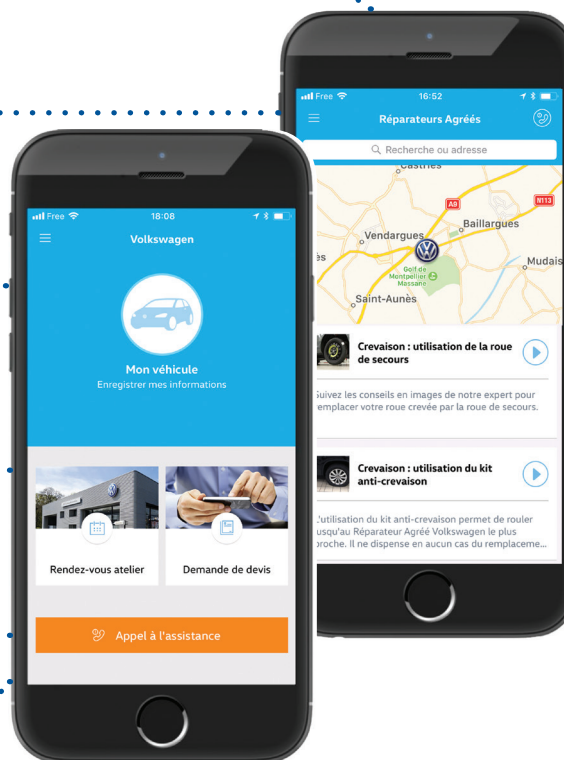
Free 16:52

Réparateurs Agréés

Recherche ou adresse

Castries

A9

N113

Baillargues

Vendargues

Golf de Montpellier Massane

Mudais

Saint-Aunès

Crevaison : utilisation de la roue de secours

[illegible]uivez les conseils en images de notre expert pour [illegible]emplacer votre roue crevée par la roue de secours.

Crevaison : utilisation du kit anti-crevaison

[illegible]'utilisation du kit anti-crevaison permet de rouler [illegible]usqu'au Réparateur Agréé Volkswagen le plus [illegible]roche. Il ne dispense en aucun cas du remplaceme...

Free 18:08

Volkswagen

Mon véhicule
Enregistrer mes informations

Rendez-vous atelier

Demande de devis

Appel à l'assistance